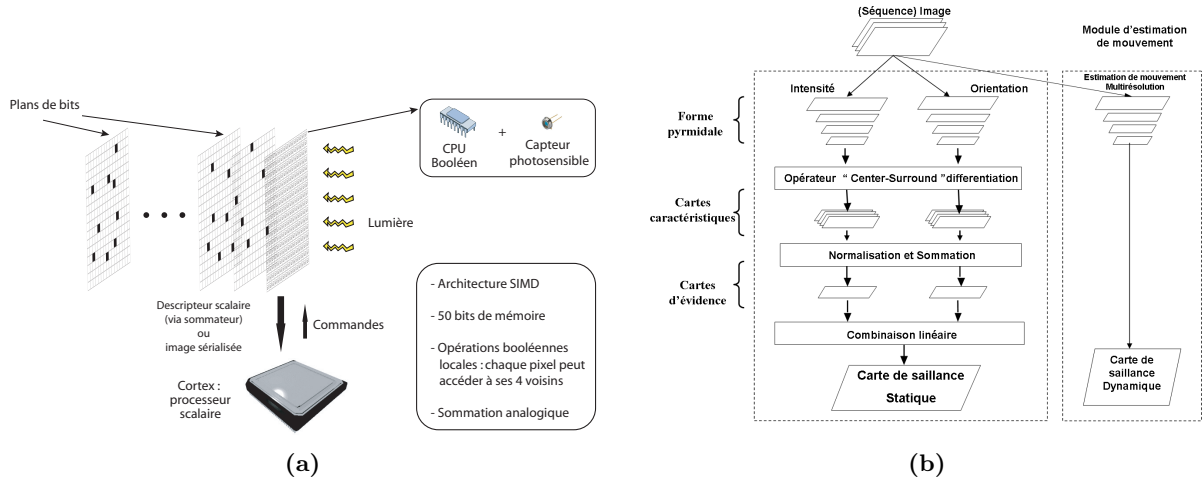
Plans de bits

CPU Booléen + Capteur photosensible

Lumière

Descripteur scalaire (via sommateur) ou image sérialisée

Commandes

Cortex : processeur scalaire

- Architecture SIMD

- 50 bits de mémoire

- Opérations booléennes locales : chaque pixel peut accéder à ses 4 voisins

- Sommation analogique

(a)

(Séquence) Image

Module d'estimation de mouvement

Intensité

Orientation

Estimation de mouvement Multirésolution

Forme pyrmidale

Opérateur " Center-Surround "differentiation

Cartes caractéristiques

Normalisation et Sommation

Cartes d'évidence

Combinaison linéaire

Carte de saillance Statique

Carte de saillance Dynamique

(b)